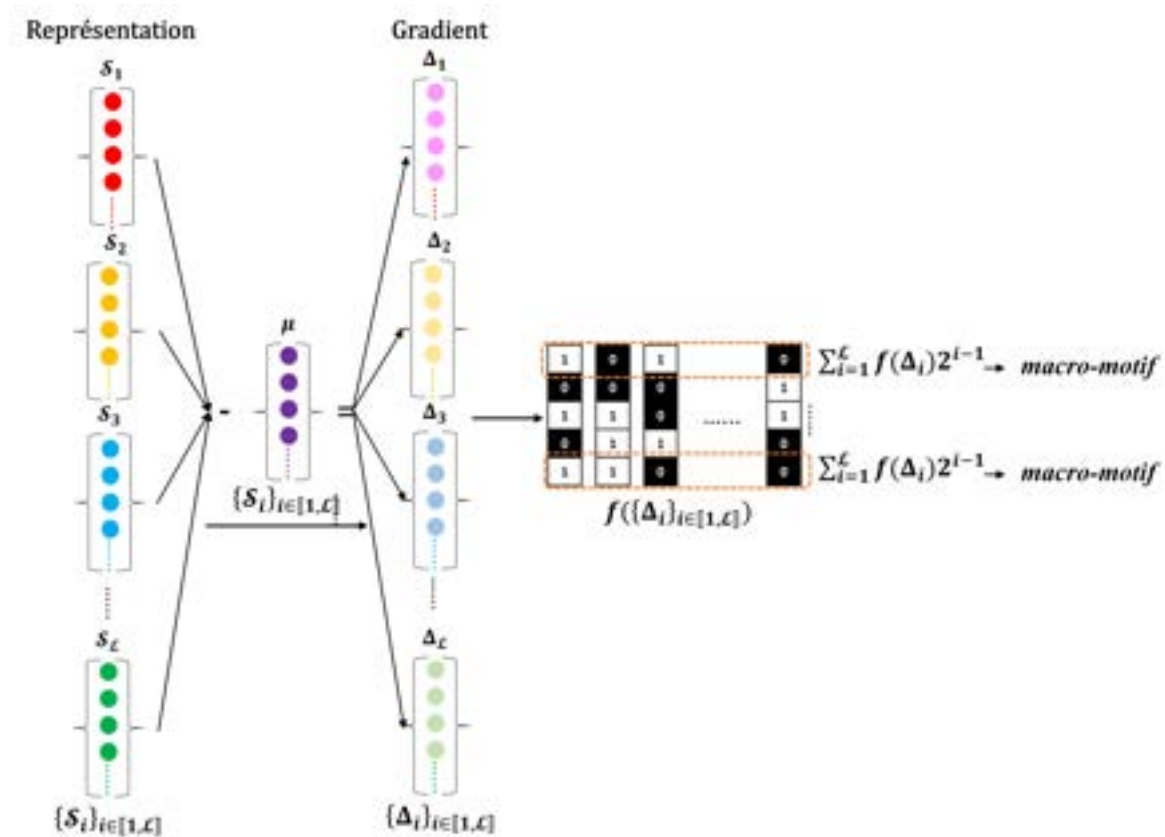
Représentation

Gradient

$S_1$

$\Delta_1$

$S_2$

$\Delta_2$

$\mu$

$S_3$

$\Delta_3$

$\{S_i\}_{i\in[1,\mathcal{L}]}$

$S_{\mathcal{L}}$

$\Delta_{\mathcal{L}}$

$\{S_i\}_{i\in[1,\mathcal{L}]}$

$\{\Delta_i\}_{i\in[1,\mathcal{L}]}$

| 1 | 0 | 1 | | 0 |
|---|---|---|---|---|
| 0 | 0 | 0 | | 1 |
| 1 | 1 | 0 | ...... | 1 |
| 0 | 1 | 1 | | 0 |
| 1 | 1 | 0 | | 0 |

$\sum_{i=1}^{\mathcal{L}} f(\Delta_i)2^{i-1}$ → macro-motif

$\sum_{i=1}^{\mathcal{L}} f(\Delta_i)2^{i-1}$ → macro-motif

$f(\{\Delta_i\}_{i\in[1,\mathcal{L}]})$